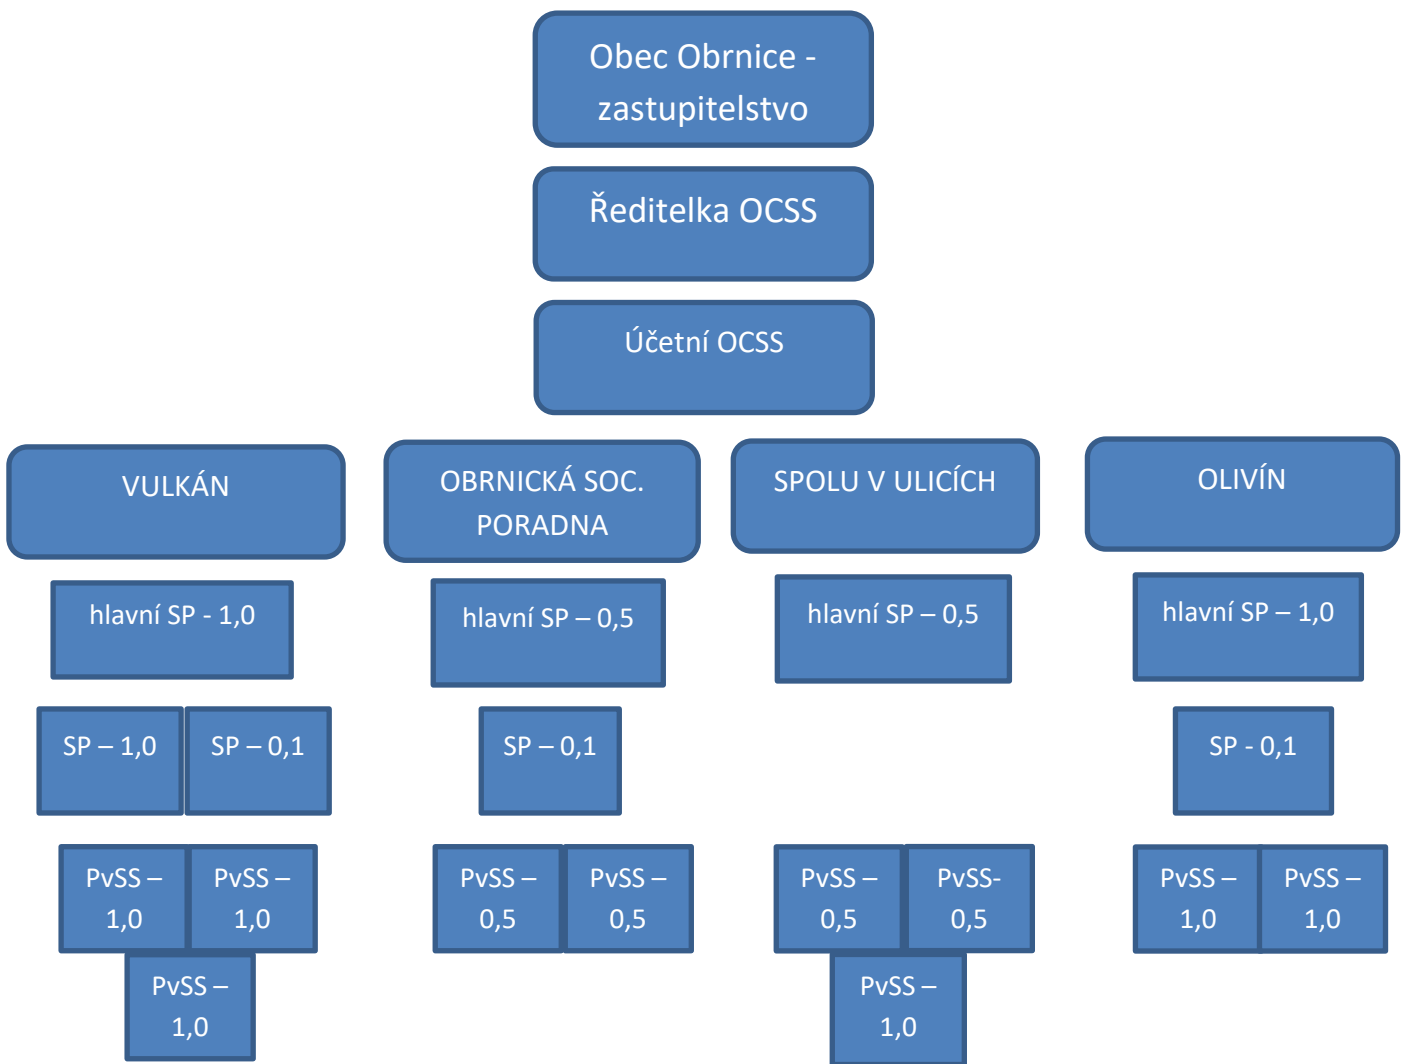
Obec Obrnice - zastupitelstvo

Ředitelka OCSS

Účetní OCSS

VULKÁN

OBRNICKÁ SOC. PORADNA

SPOLU V ULICÍCH

OLIVÍN

hlavní SP - 1,0

hlavní SP – 0,5

hlavní SP – 0,5

hlavní SP – 1,0

SP – 1,0

SP – 0,1

SP – 0,1

SP - 0,1

PvSS – 1,0

PvSS – 1,0

PvSS – 1,0

PvSS – 0,5

PvSS – 0,5

PvSS – 0,5

PvSS- 0,5

PvSS – 1,0

PvSS – 1,0

PvSS – 1,0